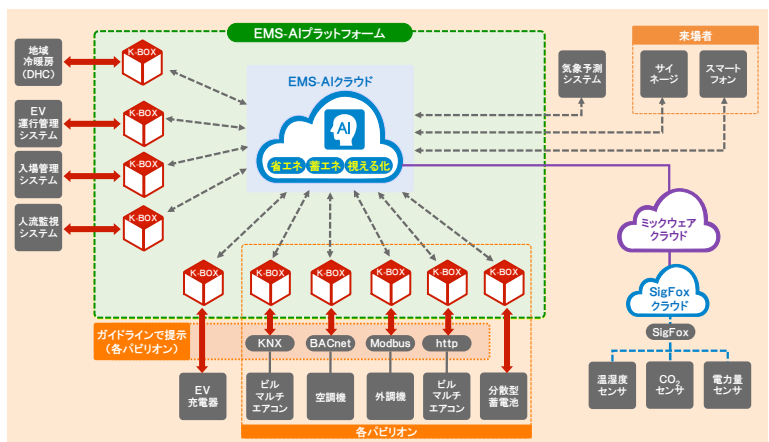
EMS-AIプラットフォーム

地域冷暖房(DHC)

EV運行管理システム

入場管理システム

人流監視システム

K-BOX
K-BOX
K-BOX
K-BOX

EMS-AIクラウド

AI

省エネ 蓄エネ 視える化

気象予測システム

来場者

サイネージ

スマートフォン

ミックウェアクラウド

SigFoxクラウド

SigFox

温湿度センサ

$CO_2$センサ

電力量センサ

K-BOX
K-BOX
K-BOX
K-BOX
K-BOX
K-BOX

ガイドラインで提示(各パビリオン)

KNX
BACnet
Modbus
http

EV充電器

ビルマルチエアコン

空調機

外調機

ビルマルチエアコン

分散型蓄電池

各パビリオン